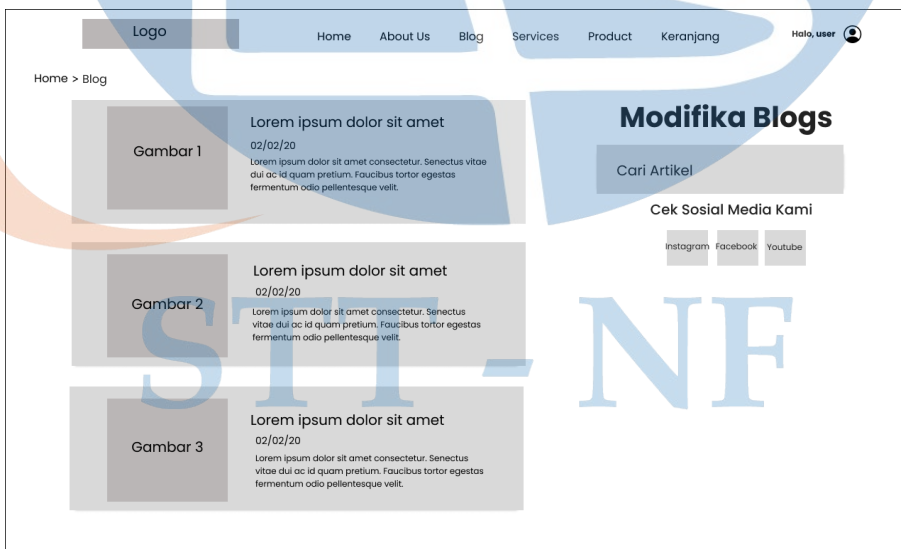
Logo

Home About Us Blog Services Product Keranjang

Halo, user

Home > Blog

Gambar 1

Lorem ipsum dolor sit amet

02/02/20

Lorem ipsum dolor sit amet consectetur. Senectus vitae dui ac id quam pretium. Faucibus tortor egestas fermentum odio pellentesque velit.

Gambar 2

Lorem ipsum dolor sit amet

02/02/20

Lorem ipsum dolor sit amet consectetur. Senectus vitae dui ac id quam pretium. Faucibus tortor egestas fermentum odio pellentesque velit.

Gambar 3

Lorem ipsum dolor sit amet

02/02/20

Lorem ipsum dolor sit amet consectetur. Senectus vitae dui ac id quam pretium. Faucibus tortor egestas fermentum odio pellentesque velit.

Modifika Blogs

Cari Artikel

Cek Sosial Media Kami

Instagram Facebook Youtube

STT - NF